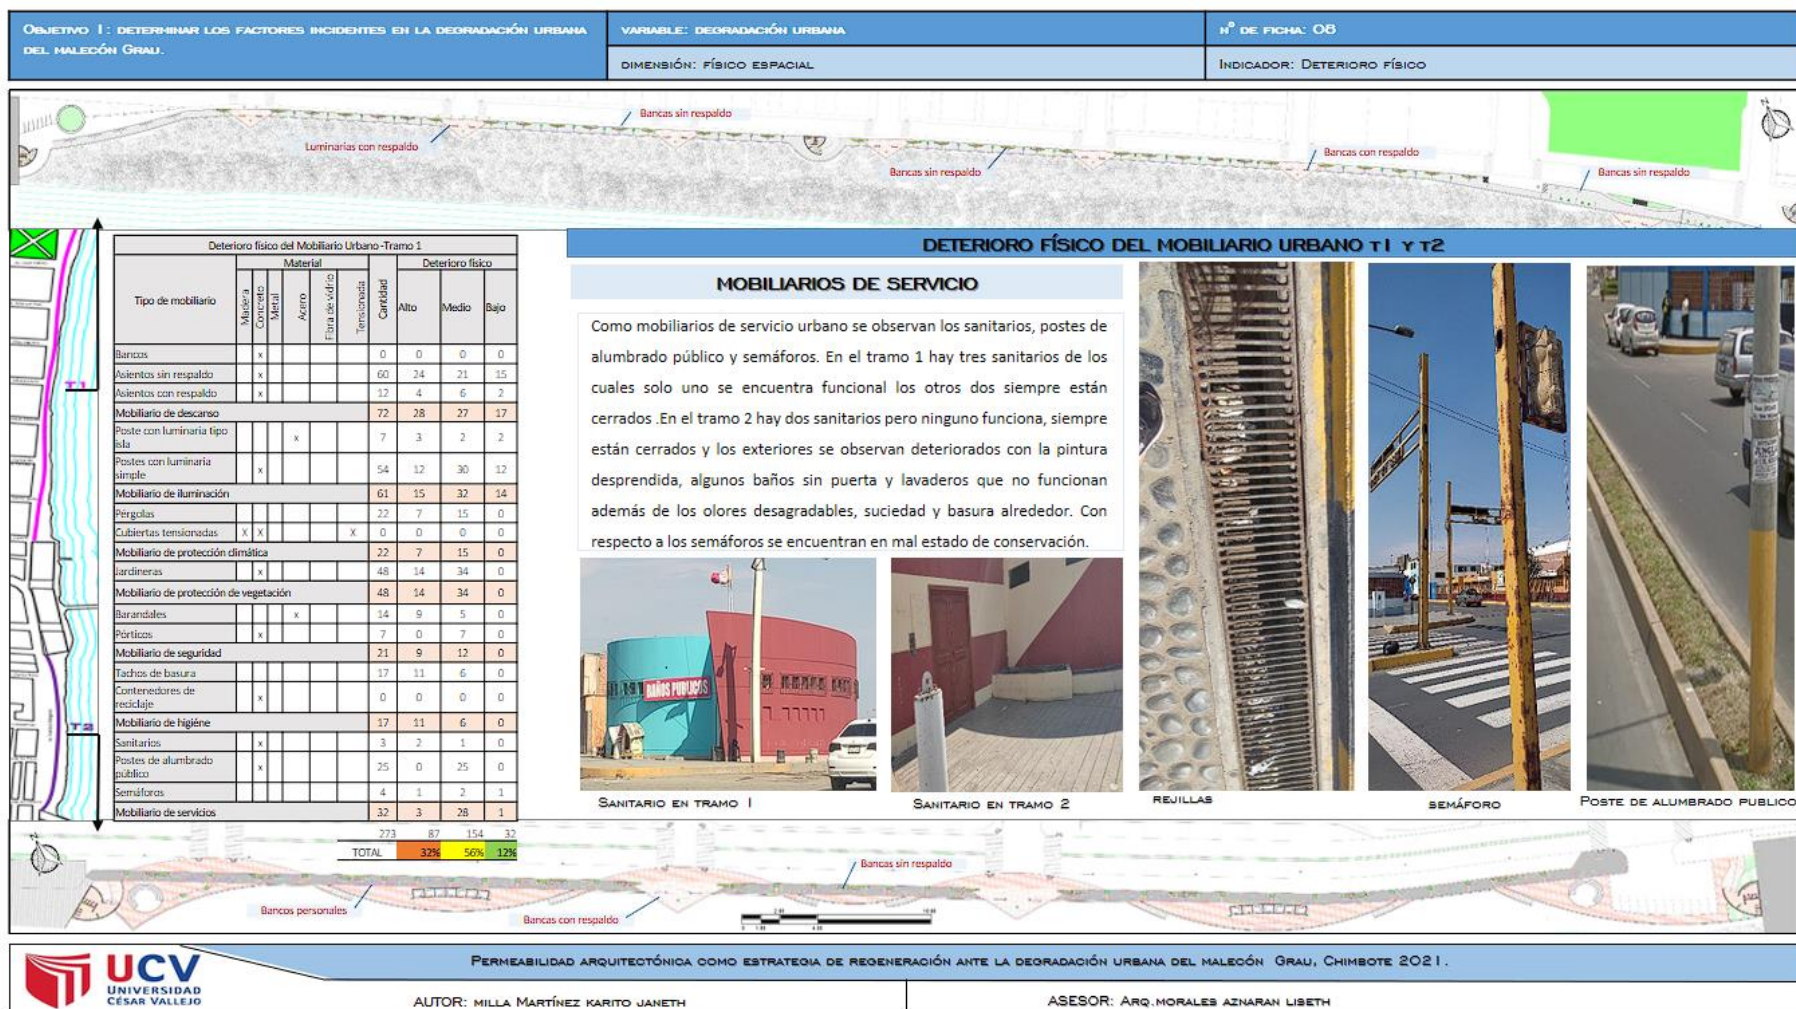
Objetivo 1: determinar los factores incidentes en la degradación urbana del malecón Grau.

variable: degradación urbana

n° de ficha: 08

dimensión: físico espacial

Indicador: Deterioro físico

Luminarias con respaldo

Bancas sin respaldo

Bancas sin respaldo

Bancas con respaldo

Bancas sin respaldo

T1

T2

Deterioro físico del Mobiliario Urbano-Tramo 1

| Tipo de mobiliario | Madera | Concreto | Metal | Acero | Fibra de vidrio | Tensionada | Cantidad | Alto | Medio | Bajo |
|---|---|---|---|---|---|---|---|---|---|---|
| Bancos | | x | | | | | 0 | 0 | 0 | 0 |
| Asientos sin respaldo | | x | | | | | 60 | 24 | 21 | 15 |
| Asientos con respaldo | | x | | | | | 12 | 4 | 6 | 2 |
| Mobiliario de descanso | | | | | | | 72 | 28 | 27 | 17 |
| Poste con luminaria tipo isla | | | | x | | | 7 | 3 | 2 | 2 |
| Postes con luminaria simple | | x | | | | | 54 | 12 | 30 | 12 |
| Mobiliario de iluminación | | | | | | | 61 | 15 | 32 | 14 |
| Pérgolas | | | | | | | 22 | 7 | 15 | 0 |
| Cubiertas tensionadas | X | X | | | | X | 0 | 0 | 0 | 0 |
| Mobiliario de protección climática | | | | | | | 22 | 7 | 15 | 0 |
| Jardineras | | x | | | | | 48 | 14 | 34 | 0 |
| Mobiliario de protección de vegetación | | | | | | | 48 | 14 | 34 | 0 |
| Barandales | | | | x | | | 14 | 9 | 5 | 0 |
| Pórticos | | x | | | | | 7 | 0 | 7 | 0 |
| Mobiliario de seguridad | | | | | | | 21 | 9 | 12 | 0 |
| Tachos de basura | | | | | | | 17 | 11 | 6 | 0 |
| Contenedores de reciclaje | | x | | | | | 0 | 0 | 0 | 0 |
| Mobiliario de higiéne | | | | | | | 17 | 11 | 6 | 0 |
| Sanitarios | | x | | | | | 3 | 2 | 1 | 0 |
| Postes de alumbrado público | | x | | | | | 25 | 0 | 25 | 0 |
| Semáforos | | | | | | | 4 | 1 | 2 | 1 |
| Mobiliario de servicios | | | | | | | 32 | 3 | 28 | 1 |
| | | | | | | | 273 | 87 | 154 | 32 |
| | | | | | | TOTAL | | 32% | 56% | 12% |

DETERIORO FÍSICO DEL MOBILIARIO URBANO T1 Y T2

MOBILIARIOS DE SERVICIO

Como mobiliarios de servicio urbano se observan los sanitarios, postes de alumbrado público y semáforos. En el tramo 1 hay tres sanitarios de los cuales solo uno se encuentra funcional los otros dos siempre están cerrados .En el tramo 2 hay dos sanitarios pero ninguno funciona, siempre están cerrados y los exteriores se observan deteriorados con la pintura desprendida, algunos baños sin puerta y lavaderos que no funcionan además de los olores desagradables, suciedad y basura alrededor. Con respecto a los semáforos se encuentran en mal estado de conservación.

BAÑOS PUBLICOS

Sanitario en tramo 1

Sanitario en tramo 2

rejillas

semáforo

Poste de alumbrado publico

Bancas sin respaldo

Bancos personales

Bancas con respaldo

Permeabilidad arquitectónica como estrategia de regeneración ante la degradación urbana del malecón Grau, Chimbote 2021.

UCV UNIVERSIDAD CÉSAR VALLEJO

AUTOR: milla Martínez karito janeth

ASESOR: Arq.morales aznaran lisbeth